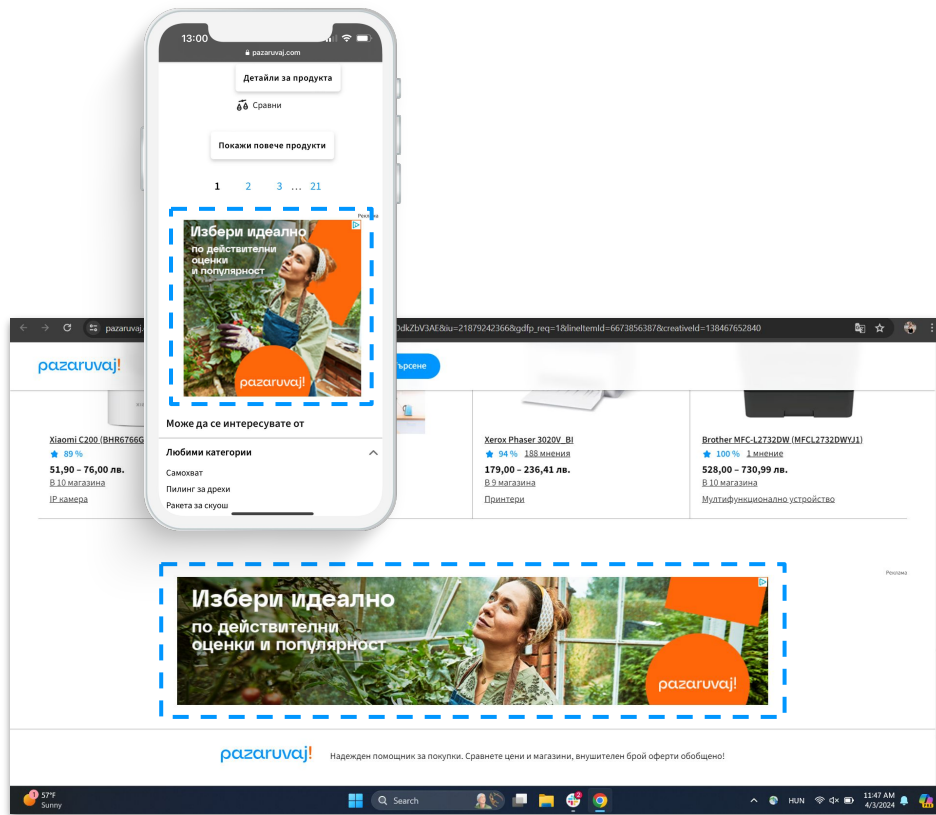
13:00
pazaruvaj.com

Детайли за продукта

Сравни

Покажи повече продукти

1 2 3 ... 21

Реклама

Избери идеално по действителни оценки и популярност

pazaruvaj!

Може да се интересувате от

Любими категории

Самохват
Пилинг за дрехи
Ракета за скуош

pazaruvaj.
0dkZbV3AE&iu=21879242366&gdfp_req=1&lineItemId=6673856387&creativeId=138467652840

pazaruvaj!

търсене

Xiaomi C200 (BHR6766G
89 %
51,90 – 76,00 лв.
В 10 магазина
IP камера

Xerox Phaser 3020V_BI
94 % 188 мнения
179,00 – 236,41 лв.
В 9 магазина
Принтери

Brother MFC-L2732DW (MFCL2732DWYJ1)
100 % 1 мнение
528,00 – 730,99 лв.
В 10 магазина
Мултифункционално устройство

Реклама

Избери идеално по действителни оценки и популярност

pazaruvaj!

pazaruvaj!
Надежден помощник за покупки. Сравнете цени и магазини, внушителен брой оферти обобщено!

57°F
Sunny
Search
HUN
11:47 AM
4/3/2024